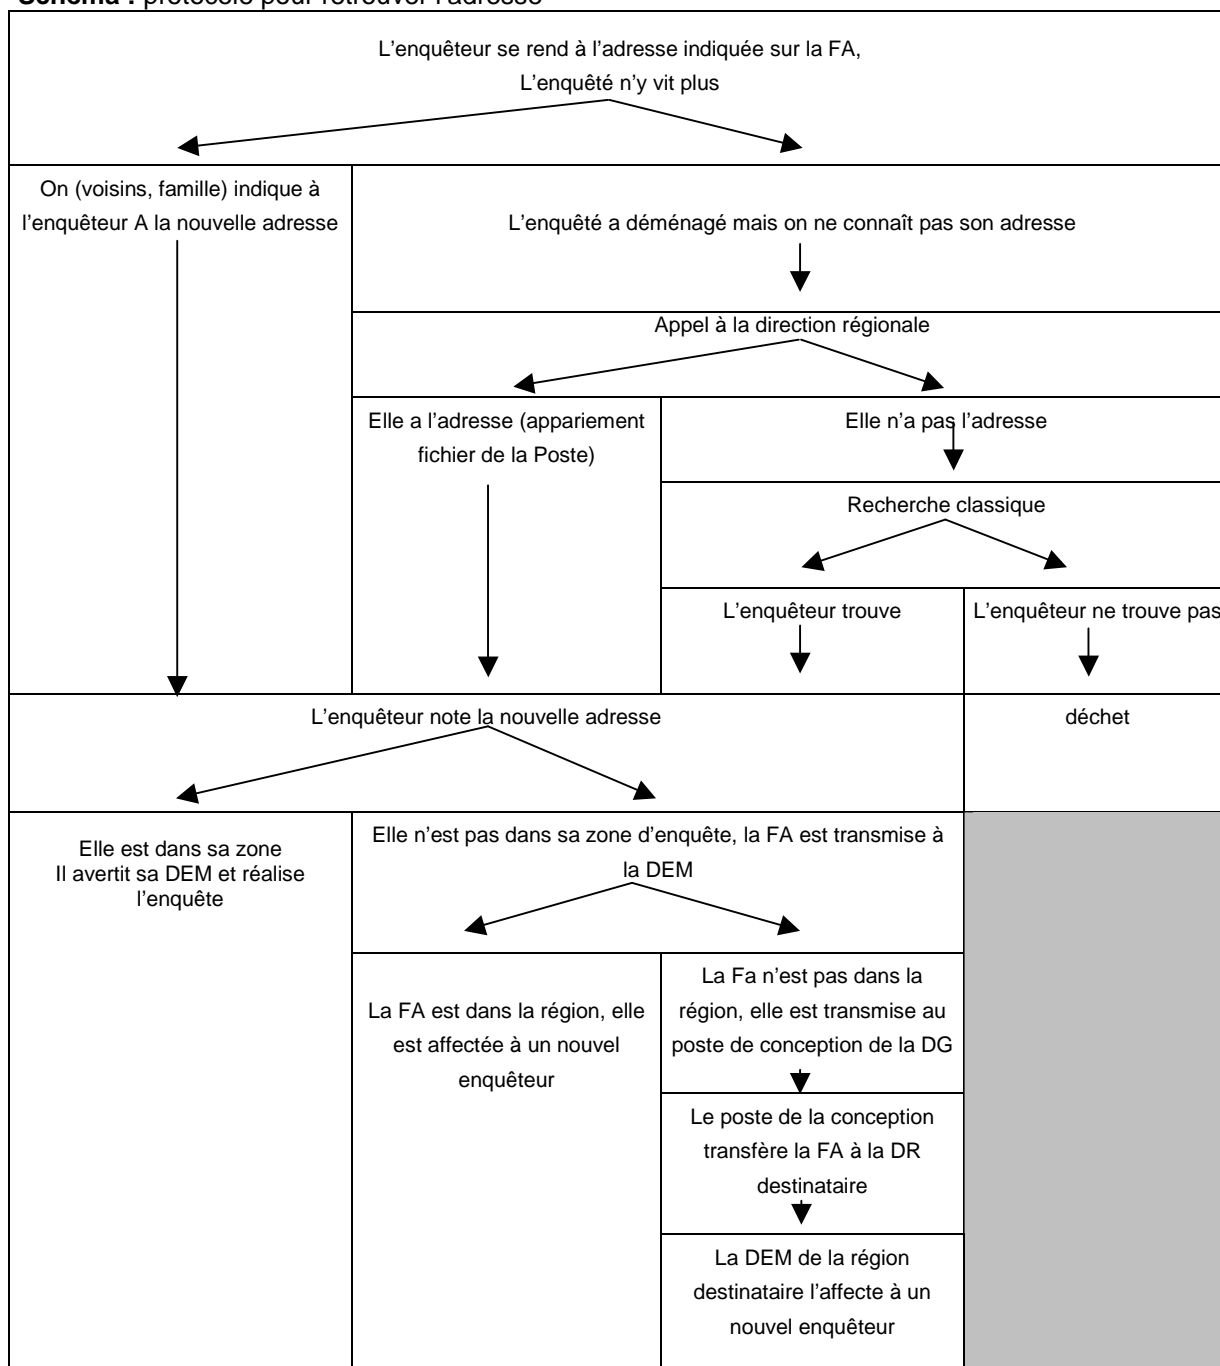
Schéma : protocole pour retrouver l'adresse

L'enquêteur se rend à l'adresse indiquée sur la FA,
L'enquêté n'y vit plus

On (voisins, famille) indique à l'enquêteur A la nouvelle adresse

L'enquêté a déménagé mais on ne connaît pas son adresse

Appel à la direction régionale

Elle a l'adresse (appariement fichier de la Poste)

Elle n'a pas l'adresse

Recherche classique

L'enquêteur trouve

L'enquêteur ne trouve pas

L'enquêteur note la nouvelle adresse

déchet

Elle est dans sa zone
Il avertit sa DEM et réalise l'enquête

Elle n'est pas dans sa zone d'enquête, la FA est transmise à la DEM

La FA est dans la région, elle est affectée à un nouvel enquêteur

La Fa n'est pas dans la région, elle est transmise au poste de conception de la DG

Le poste de la conception transfère la FA à la DR destinataire

La DEM de la région destinataire l'affecte à un nouvel enquêteur